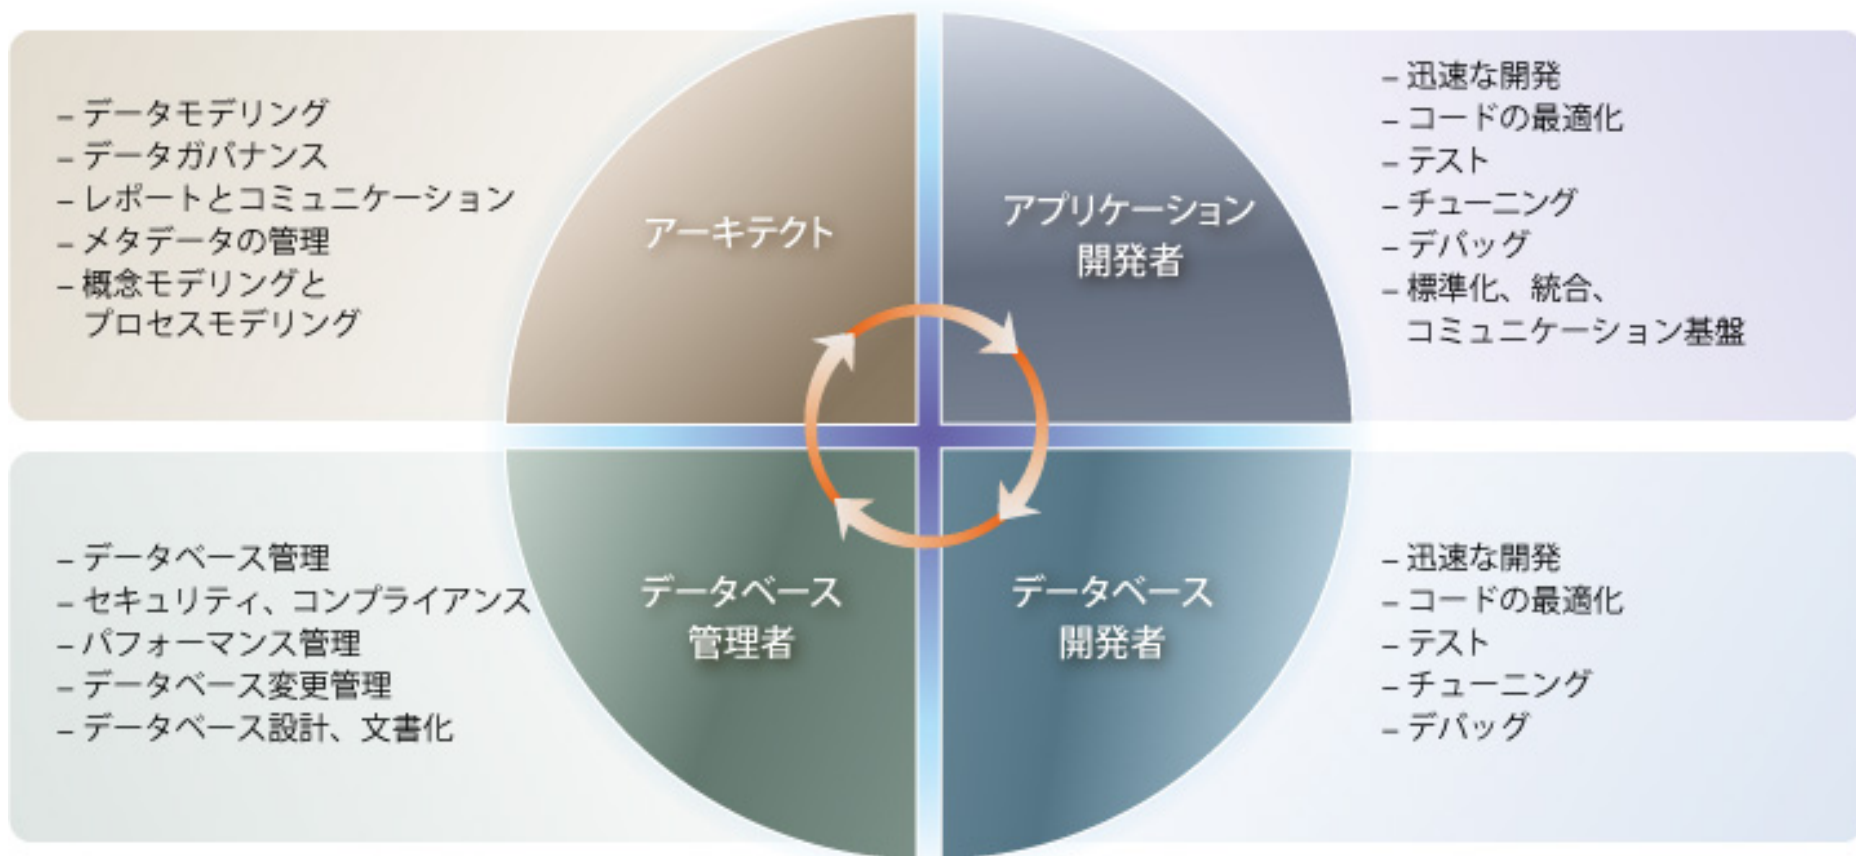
– データモデリング
– データガバナンス
– レポートとコミュニケーション
– メタデータの管理
– 概念モデリングとプロセスモデリング

アーキテクト

アプリケーション開発者

– 迅速な開発
– コードの最適化
– テスト
– チューニング
– デバッグ
– 標準化、統合、コミュニケーション基盤

– データベース管理
– セキュリティ、コンプライアンス
– パフォーマンス管理
– データベース変更管理
– データベース設計、文書化

データベース管理者

データベース開発者

– 迅速な開発
– コードの最適化
– テスト
– チューニング
– デバッグ